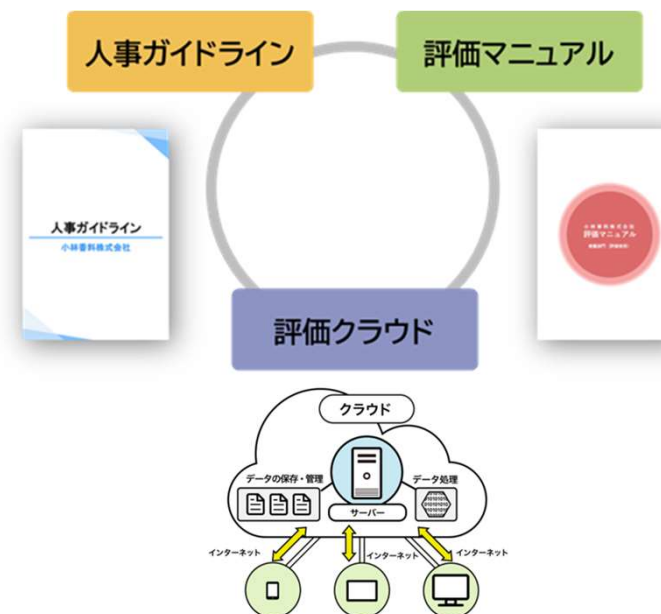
人事ガイドライン

評価マニュアル

人事ガイドライン
小林香料株式会社

小林香料株式会社
評価マニュアル
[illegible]

評価クラウド

クラウド

データの保存・管理

データ処理

サーバー

インターネット

インターネット

インターネット